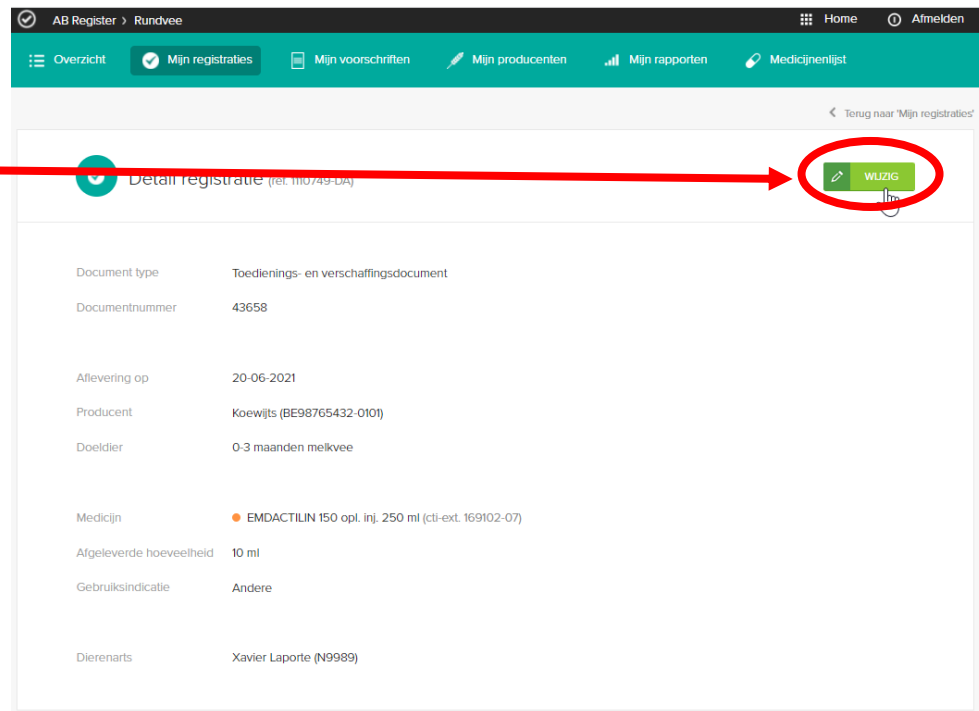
AB Register > Rundvee

Home Afmelden

Overzicht Mijn registraties Mijn voorschriften Mijn producenten Mijn rapporten Medicijnenlijst

< Terug naar 'Mijn registraties'

Detail registratie (ref. 110749-DA)

WIJZIG

Document type Toedienings- en verschaffingsdocument

Documentnummer 43658

Aflevering op 20-06-2021

Producent Koewijts (BE98765432-0101)

Doeldier 0-3 maanden melkvee

Medicijn EMDACTILIN 150 opl. inj. 250 ml (cti-ext. 169102-07)

Afgeleverde hoeveelheid 10 ml

Gebruiksindicatie Andere

Dierenarts Xavier Laporte (N9989)